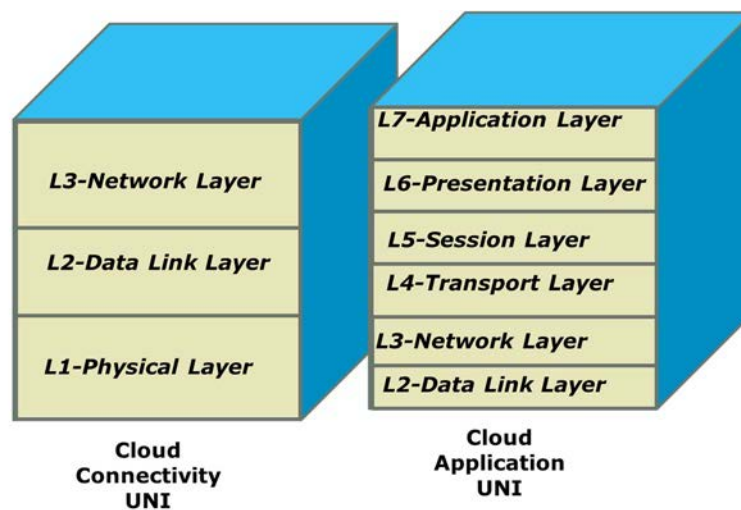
L3-Network Layer

L2-Data Link Layer

L1-Physical Layer

Cloud Connectivity UNI

L7-Application Layer

L6-Presentation Layer

L5-Session Layer

L4-Transport Layer

L3-Network Layer

L2-Data Link Layer

Cloud Application UNI